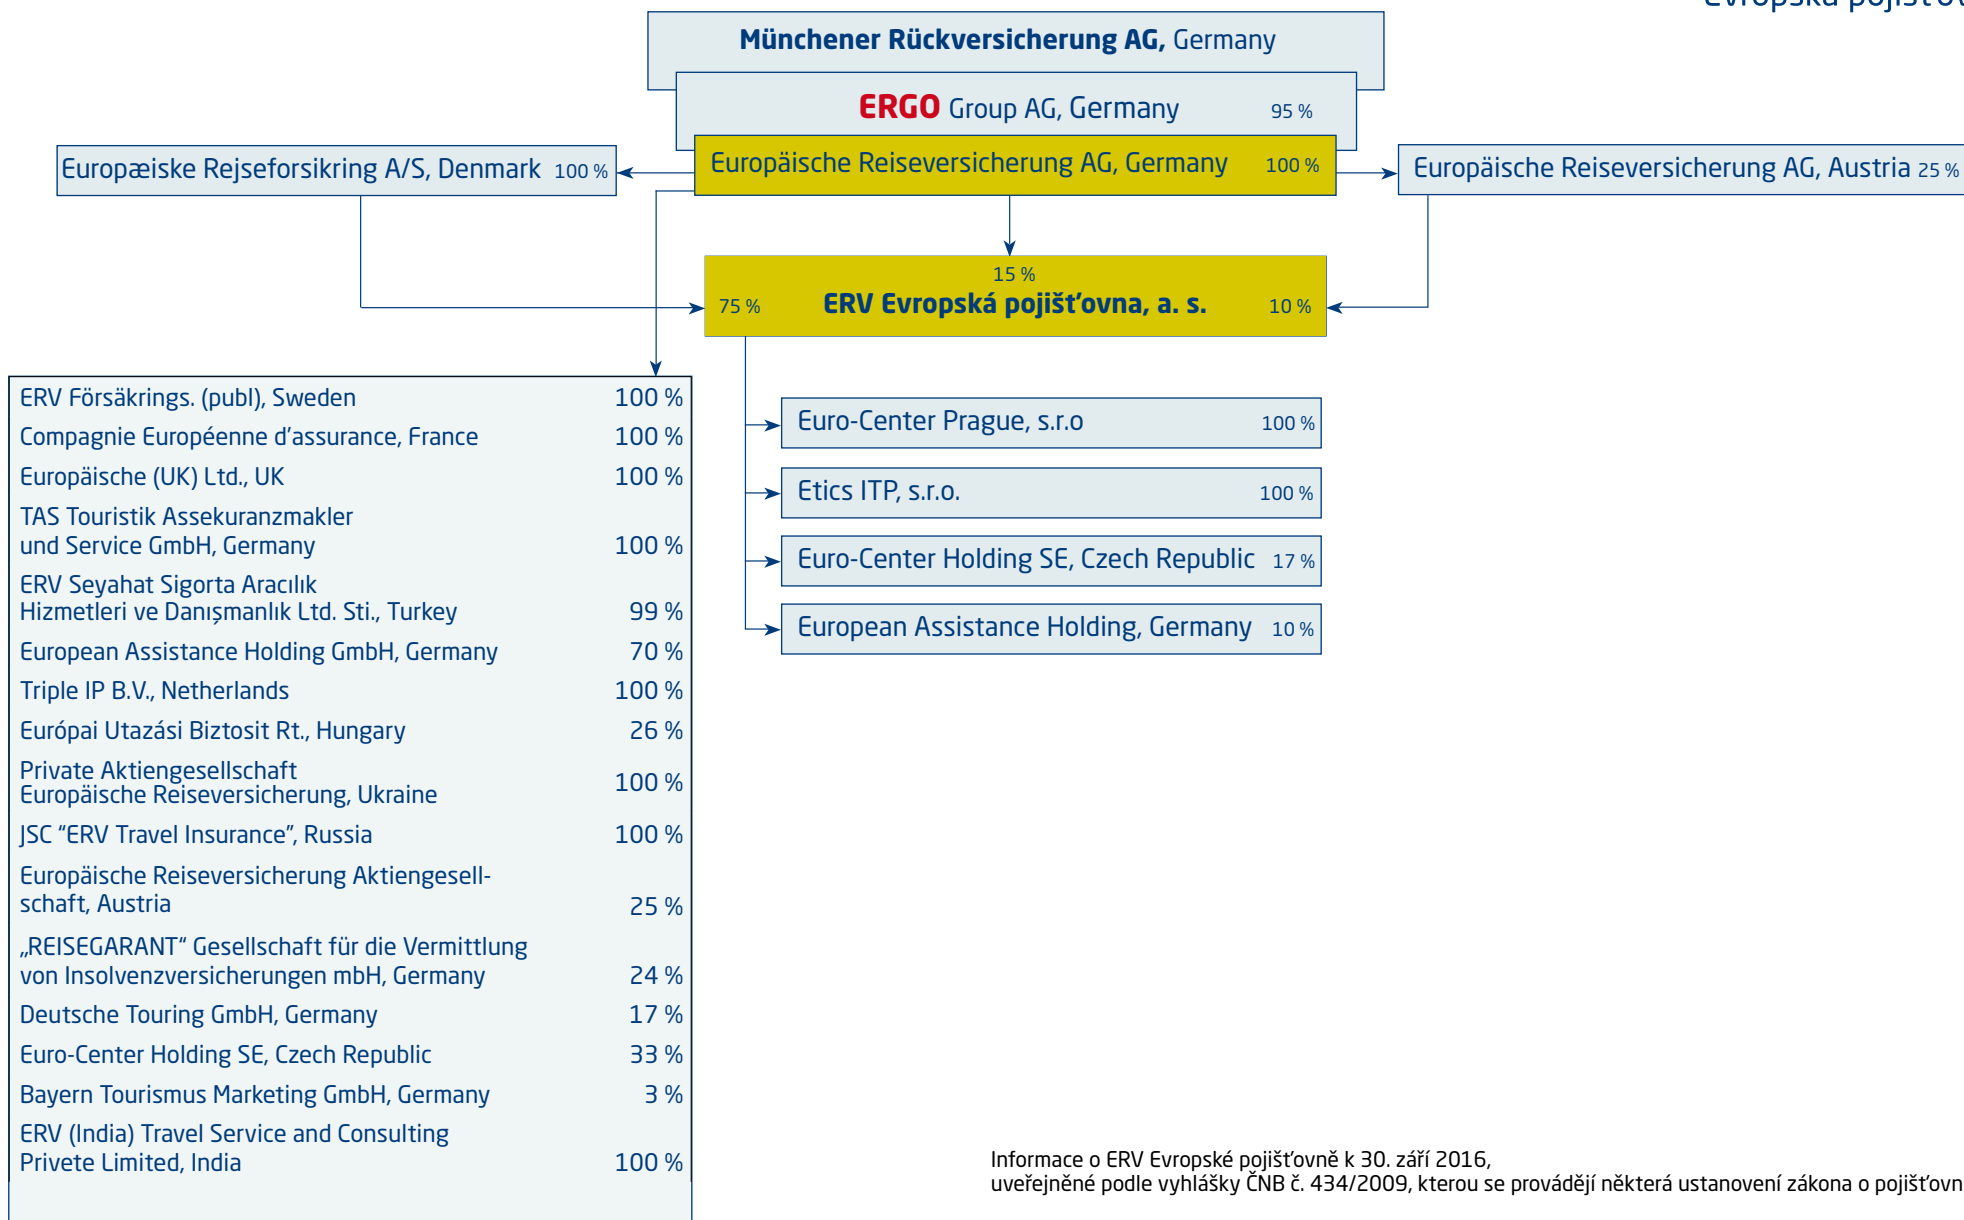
Evropská pojišťo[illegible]

Münchener Rückversicherung AG, Germany

ERGO Group AG, Germany 95 %

Europæiske Rejseforsikring A/S, Denmark 100 %

Europäische Reiseversicherung AG, Germany 100 %

Europäische Reiseversicherung AG, Austria 25 %

15 %
75 % ERV Evropská pojišťovna, a. s. 10 %

| | |
|---|---|
| ERV Försäkrings. (publ), Sweden | 100 % |
| Compagnie Européenne d'assurance, France | 100 % |
| Europäische (UK) Ltd., UK | 100 % |
| TAS Touristik Assekuranzmakler und Service GmbH, Germany | 100 % |
| ERV Seyahat Sigorta Aracılık Hizmetleri ve Danışmanlık Ltd. Sti., Turkey | 99 % |
| European Assistance Holding GmbH, Germany | 70 % |
| Triple IP B.V., Netherlands | 100 % |
| Európai Utazási Biztosit Rt., Hungary | 26 % |
| Private Aktiengesellschaft Europäische Reiseversicherung, Ukraine | 100 % |
| JSC "ERV Travel Insurance", Russia | 100 % |
| Europäische Reiseversicherung Aktiengesellschaft, Austria | 25 % |
| „REISEGARANT" Gesellschaft für die Vermittlung von Insolvenzversicherungen mbH, Germany | 24 % |
| Deutsche Touring GmbH, Germany | 17 % |
| Euro-Center Holding SE, Czech Republic | 33 % |
| Bayern Tourismus Marketing GmbH, Germany | 3 % |
| ERV (India) Travel Service and Consulting Privete Limited, India | 100 % |

Euro-Center Prague, s.r.o 100 %

Etics ITP, s.r.o. 100 %

Euro-Center Holding SE, Czech Republic 17 %

European Assistance Holding, Germany 10 %

Informace o ERV Evropské pojišťovně k 30. září 2016,
uveřejněné podle vyhlášky ČNB č. 434/2009, kterou se provádějí některá ustanovení zákona o pojišťovn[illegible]